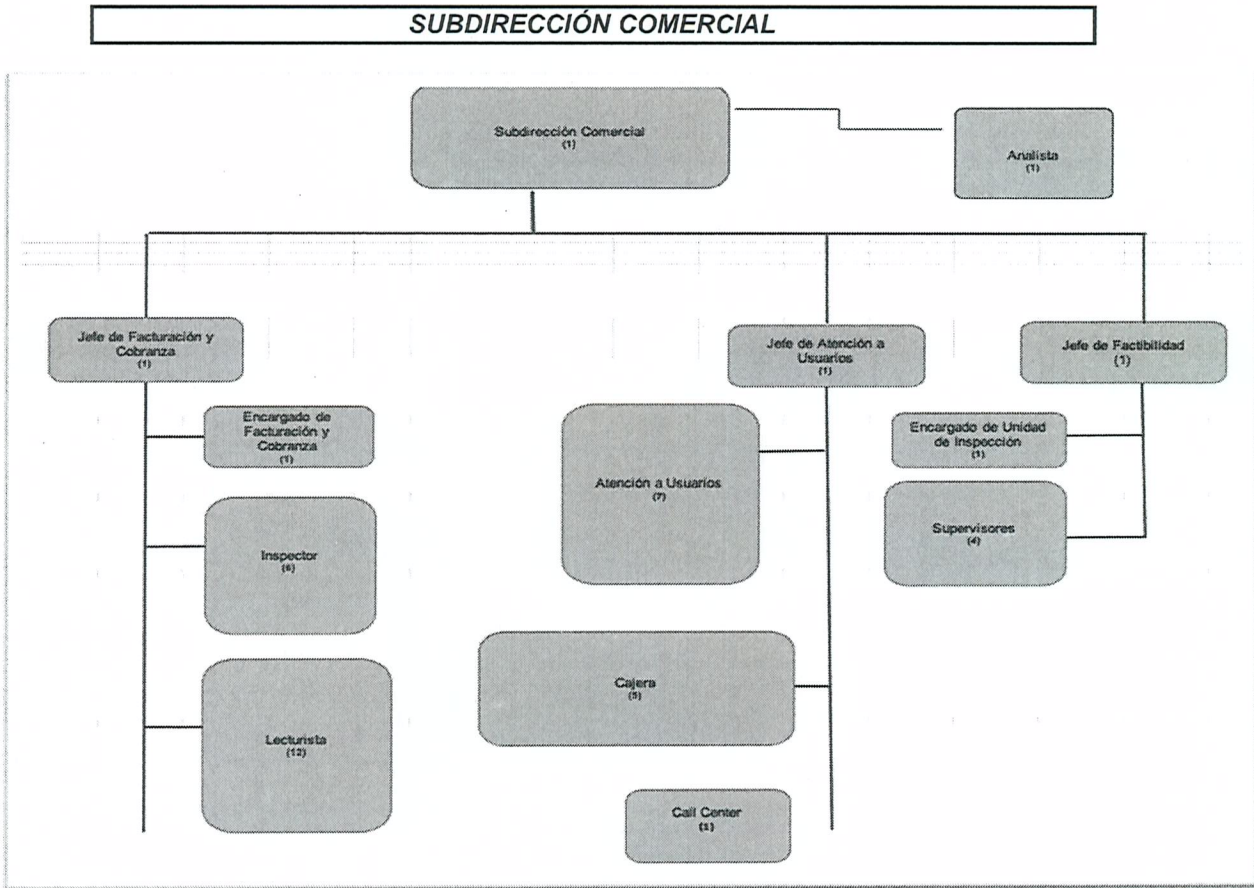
SUBDIRECCIÓN COMERCIAL

Subdirección Comercial
(1)

Analista
(1)

Jefe de Facturación y Cobranza
(1)

Encargado de Facturación y Cobranza
(1)

Inspector
(6)

Lecturista
(12)

Jefe de Atención a Usuarios
(1)

Atención a Usuarios
(7)

Cajera
(5)

Call Center
(1)

Jefe de Factibilidad
(1)

Encargado de Unidad de Inspección
(1)

Supervisores
(4)